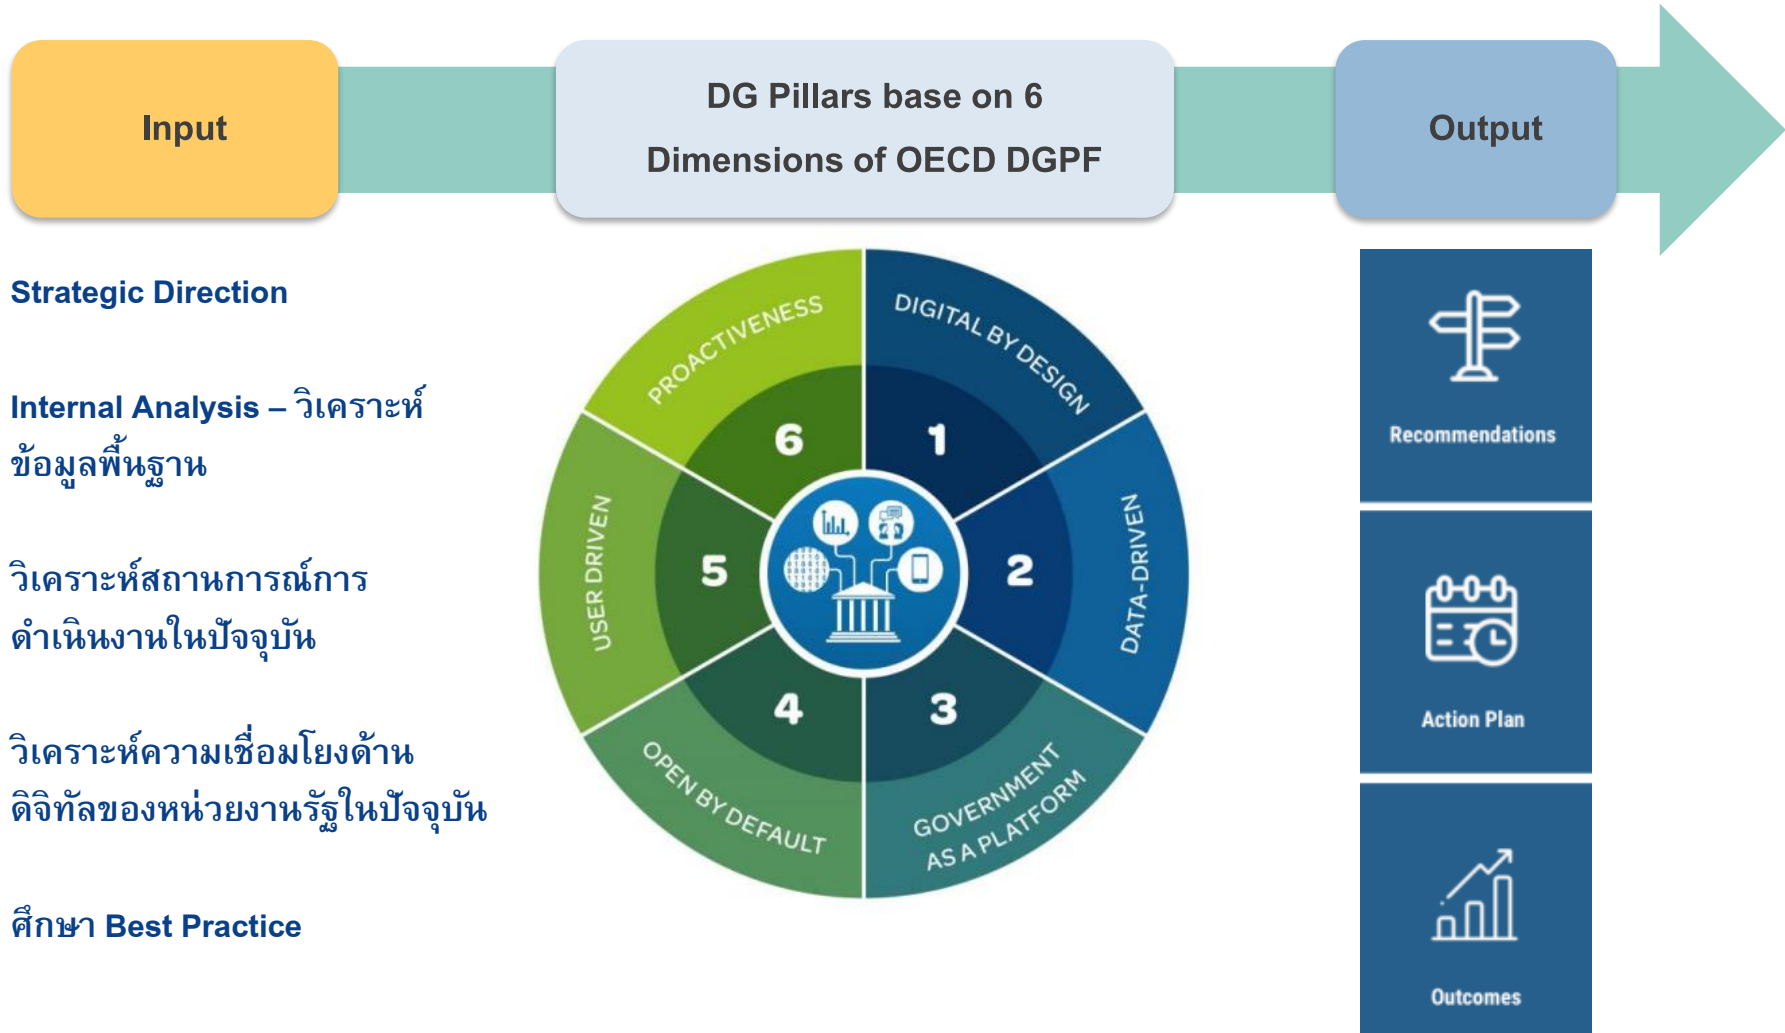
Input

DG Pillars base on 6 Dimensions of OECD DGPF

Output

Strategic Direction

Internal Analysis – วิเคราะห์ข้อมูลพื้นฐาน

วิเคราะห์สถานการณ์การดำเนินงานในปัจจุบัน

วิเคราะห์ความเชื่อมโยงด้านดิจิทัลของหน่วยงานรัฐในปัจจุบัน

ศึกษา Best Practice

PROACTIVENESS
6
DIGITAL BY DESIGN
1
DATA-DRIVEN
2
GOVERNMENT AS A PLATFORM
3
OPEN BY DEFAULT
4
USER DRIVEN
5

Recommendations

Action Plan

Outcomes